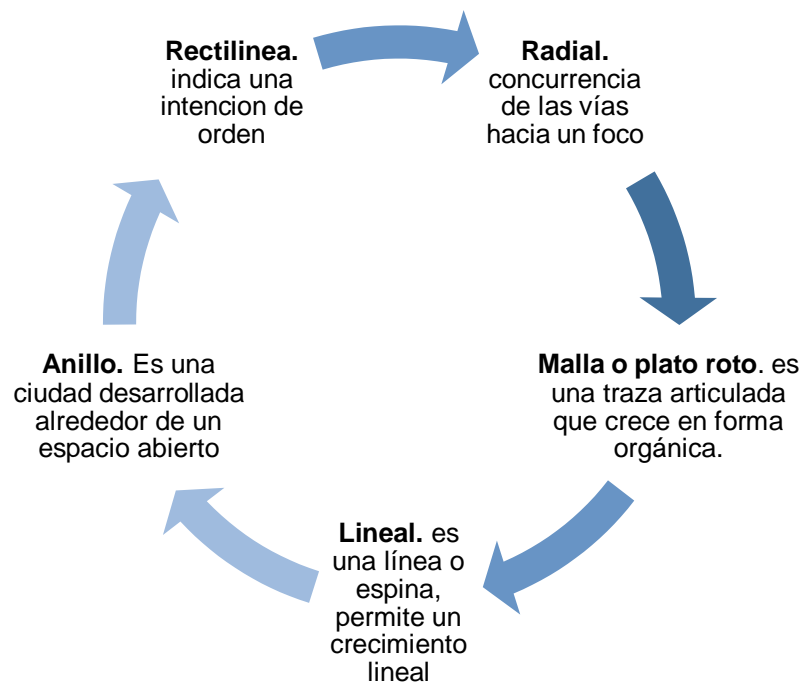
Rectilinea. indica una intencion de orden

Radial. concurrencia de las vías hacia un foco

Malla o plato roto. es una traza articulada que crece en forma orgánica.

Lineal. es una línea o espina, permite un crecimiento lineal

Anillo. Es una ciudad desarrollada alrededor de un espacio abierto